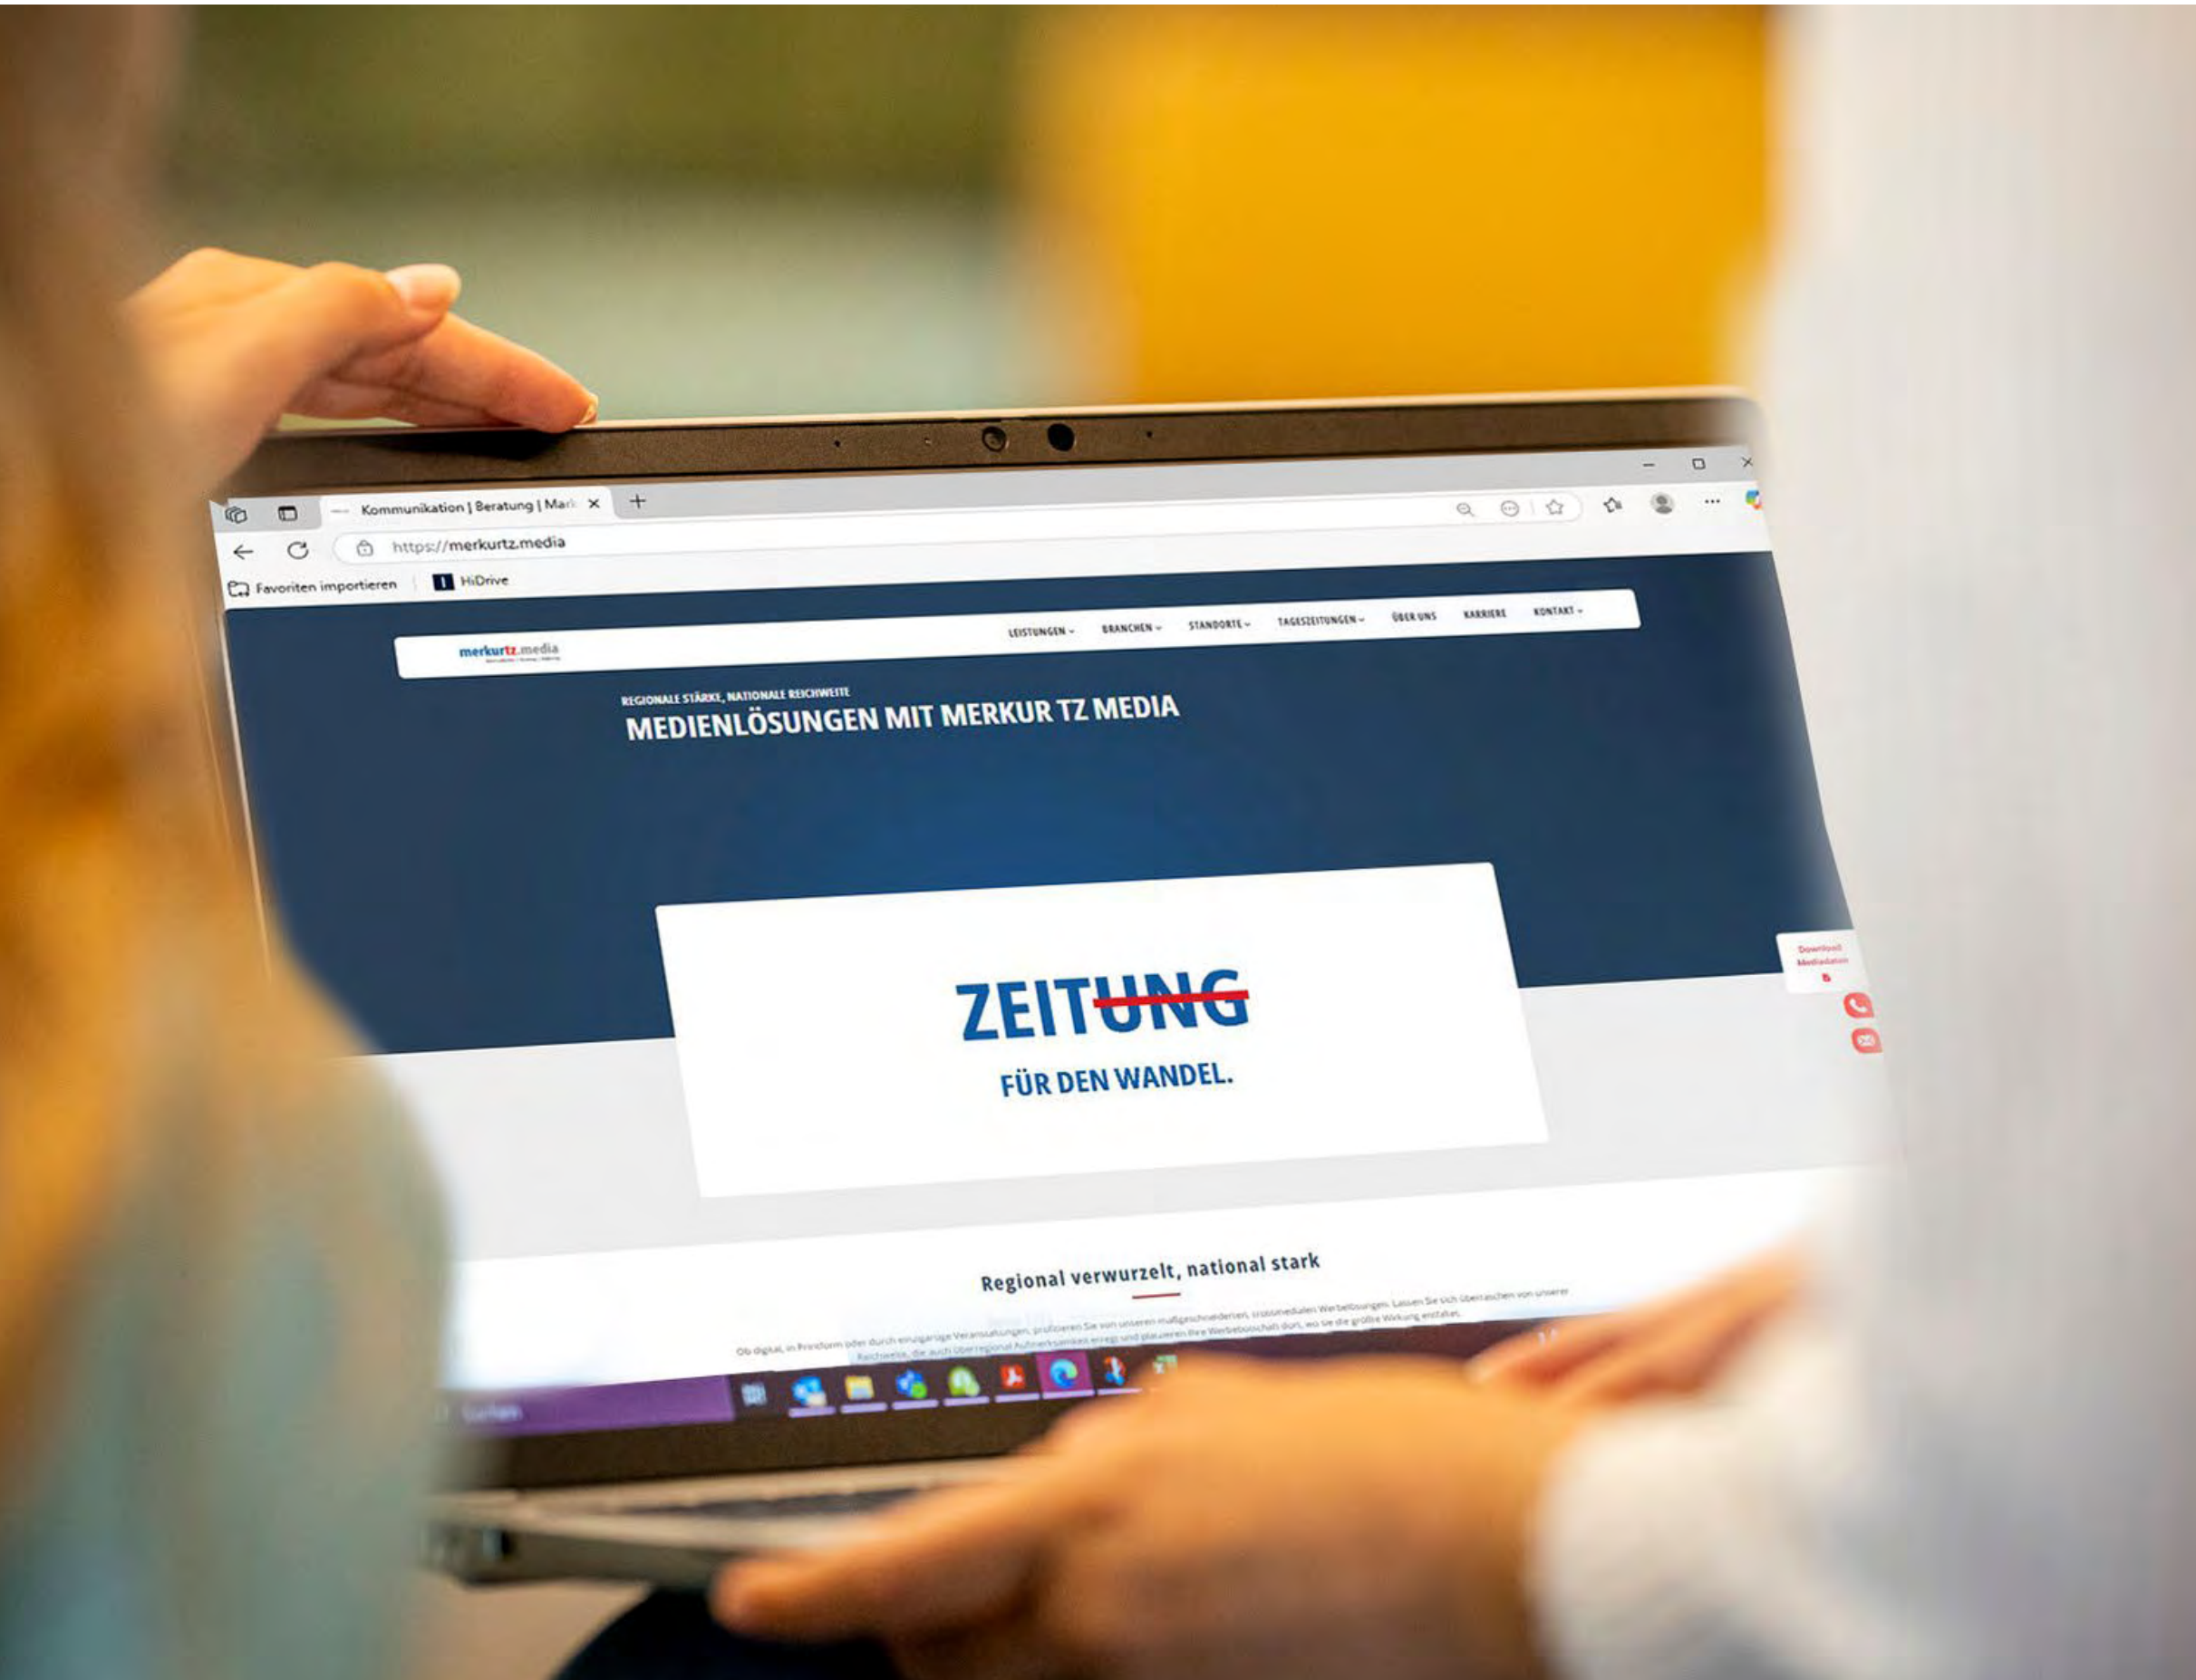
Kommunikation | Beratung | Mar

https://merkurtz.media

Favoriten importieren

HiDrive

merkurtz.media

LEISTUNGEN

BRANCHEN

STANDORTE

TAGESZEITUNGEN

ÜBER UNS

KARRIERE

KONTAKT

REGIONALE STÄRKE, NATIONALE REICHWEITE

MEDIENLÖSUNGEN MIT MERKUR TZ MEDIA

ZEITUNG

FÜR DEN WANDEL.

Download Mediadaten

Regional verwurzelt, national stark

Ob digital, in Printform oder durch einzigartige Veranstaltungen, profitieren Sie von unseren maßgeschneiderten, crossmedialen Werbelösungen. Lassen Sie sich überraschen von unserer Reichweite, die auch überregional Aufmerksamkeit erregt und platzieren Ihre Werbebotschaft dort, wo sie die größte Wirkung entfaltet.

Suchen